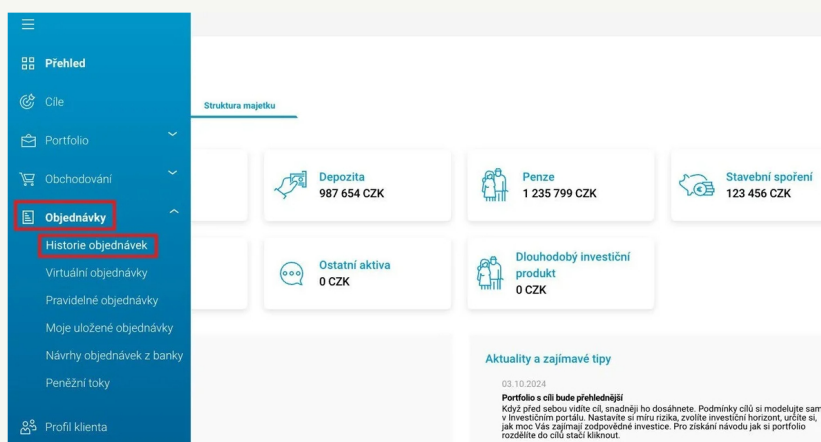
Přehled
Cíle
Portfolio
Obchodování
Objednávky
Historie objednávek
Virtuální objednávky
Pravidelné objednávky
Moje uložené objednávky
Návrhy objednávek z banky
Peněžní toky
Profil klienta

Struktura majetku

Depozita
987 654 CZK

Penze
1 235 799 CZK

Stavební spoření
123 456 CZK

Ostatní aktiva
0 CZK

Dlouhodobý investiční produkt
0 CZK

Aktuality a zajímavé tipy

03.10.2024
Portfolio s cíli bude přehlednější
Když před sebou vidíte cíl, snadněji ho dosáhnete. Podmínky cílů si modelujte sam v Investičním portálu. Nastavíte si míru rizika, zvolíte investiční horizont, určíte si, jak moc Vás zajímají zodpovědné investice. Pro získání návodu jak si portfolio rozdělíte do cílů stačí kliknout.